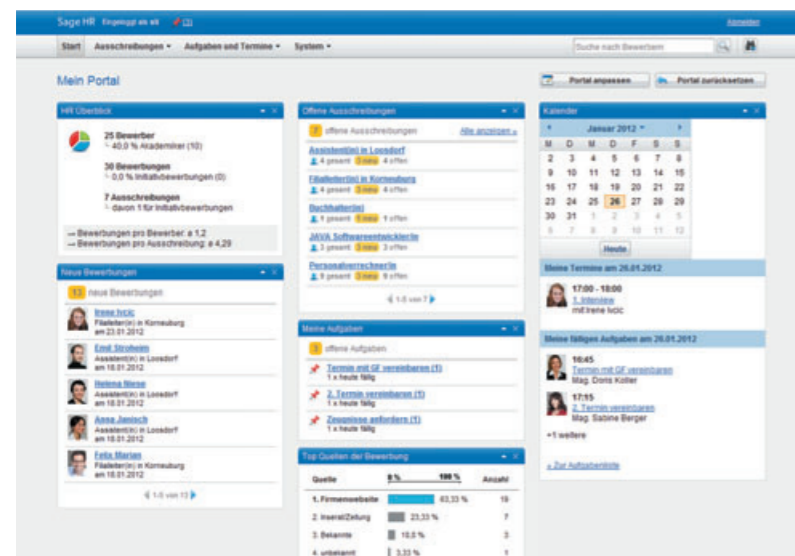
Sage HR Eingeloggt als sit (3) Abmelden

Start Ausschreibungen ▾ Aufgaben und Termine ▾ System ▾ Suche nach Bewerbern

Mein Portal

Portal anpassen Portal zurücksetzen

HR Überblick

25 Bewerber
40,0 % Akademiker (10)

30 Bewerbungen
0,0 % Initiativbewerbungen (0)

7 Ausschreibungen
davon 1 für Initiativbewerbungen

Bewerbungen pro Bewerber: ø 1,2
Bewerbungen pro Ausschreibung: ø 4,29

Neue Bewerbungen

13 neue Bewerbungen

Irene Ivcic
Filialleiter(in) in Korneuburg
am 23.01.2012

Emil Stroheim
Assistent(in) in Loosdorf
am 19.01.2012

Helena Niese
Assistent(in) in Loosdorf
am 18.01.2012

Anna Janisch
Assistent(in) in Loosdorf
am 18.01.2012

Felix Marian
Filialleiter(in) in Korneuburg
am 18.01.2012

1-5 von 13

Offene Ausschreibungen

7 offene Ausschreibungen Alle anzeigen »

Assistent(in) in Loosdorf
4 gesamt 3 neu 4 offen

Filialleiter(in) in Korneuburg
4 gesamt 3 neu 4 offen

Buchhalter(in)
1 gesamt 1 neu 1 offen

JAVA Softwareentwickler/in
3 gesamt 3 neu 3 offen

Personalverrechner/in
9 gesamt 3 neu 9 offen

1-5 von 7

Meine Aufgaben

3 offene Aufgaben

Termin mit GF vereinbaren (1)
1 x heute fällig

2. Termin vereinbaren (1)
1 x heute fällig

Zeugnisse anfordern (1)
1 x heute fällig

Top Quellen der Bewerbung

| Quelle | 0 % 100 % | Anzahl |
|---|---|---|
| 1. Firmenwebseite | 63,33 % | 19 |
| 2. Inserat/Zeitung | 23,33 % | 7 |
| 3. Bekannte | 10,0 % | 3 |
| 4. unbekannt | 3,33 % | 1 |

Kalender

Januar 2012

| M | D | M | D | F | S | S |
|---|---|---|---|---|---|---|
| 26 | 27 | 28 | 29 | 30 | 31 | 1 |
| 2 | 3 | 4 | 5 | 6 | 7 | 8 |
| 9 | 10 | 11 | 12 | 13 | 14 | 15 |
| 16 | 17 | 18 | 19 | 20 | 21 | 22 |
| 23 | 24 | 25 | 26 | 27 | 28 | 29 |
| 30 | 31 | 1 | 2 | 3 | 4 | 5 |
| 6 | 7 | 8 | 9 | 10 | 11 | 12 |

Heute

Meine Termine am 26.01.2012

17:00 - 18:00
1. Interview
mit Irene Ivcic

Meine fälligen Aufgaben am 26.01.2012

16:45
Termin mit GF vereinbaren
Mag. Doris Koller

17:15
2. Termin vereinbaren
Mag. Sabine Berger

+1 weitere

» Zur Aufgabenliste